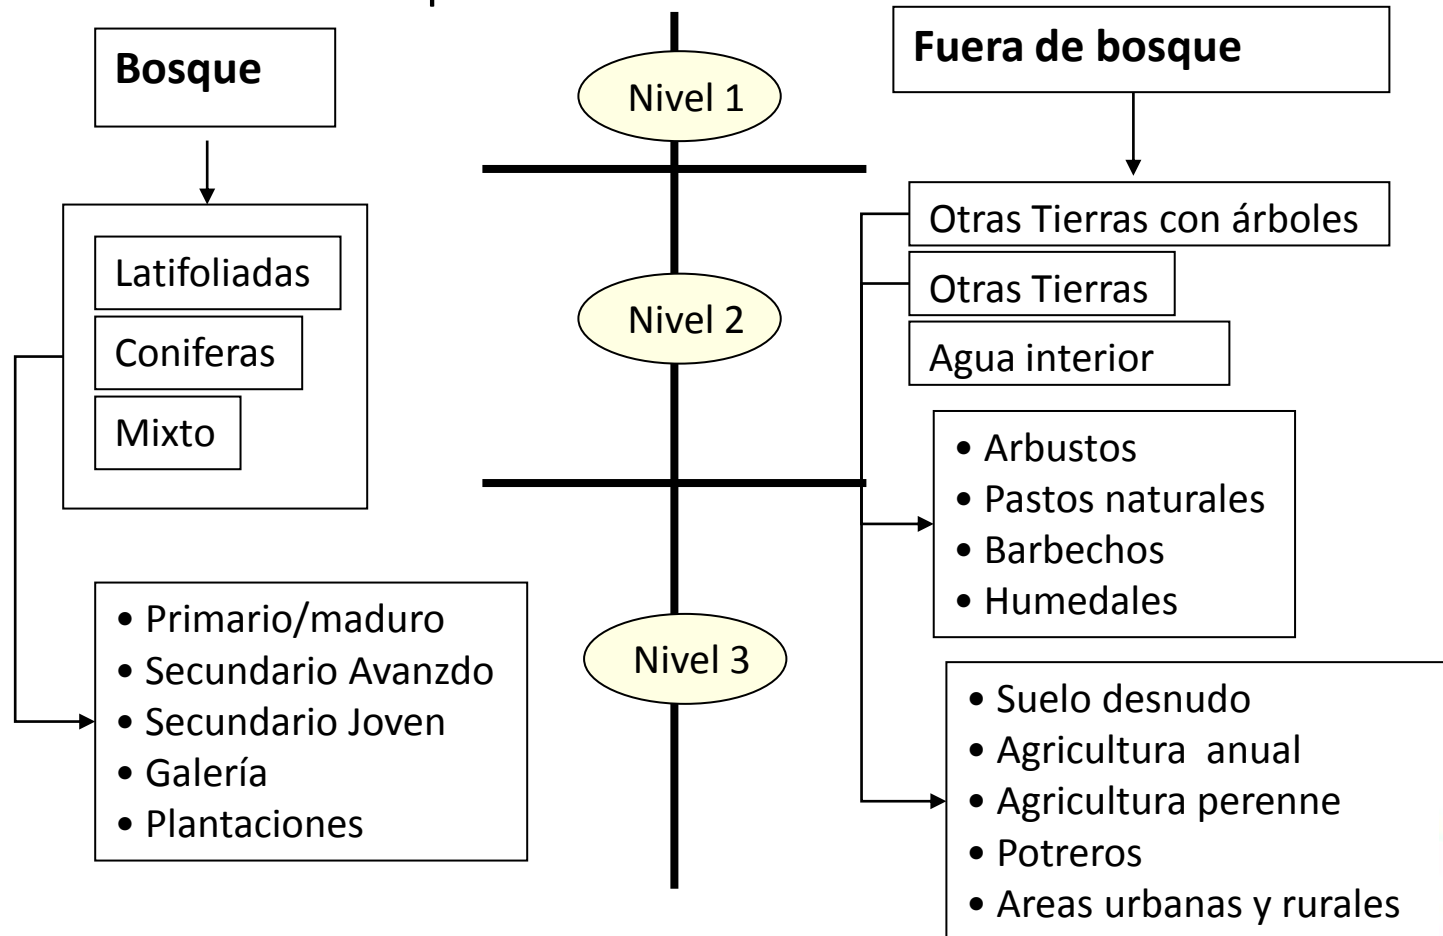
Bosque

Nivel 1

Fuera de bosque

Latifoliadas
Coniferas
Mixto

Nivel 2

Otras Tierras con árboles
Otras Tierras
Agua interior

• Arbustos
• Pastos naturales
• Barbechos
• Humedales

• Primario/maduro
• Secundario Avanzdo
• Secundario Joven
• Galería
• Plantaciones

Nivel 3

• Suelo desnudo
• Agricultura anual
• Agricultura perenne
• Potreros
• Areas urbanas y rurales